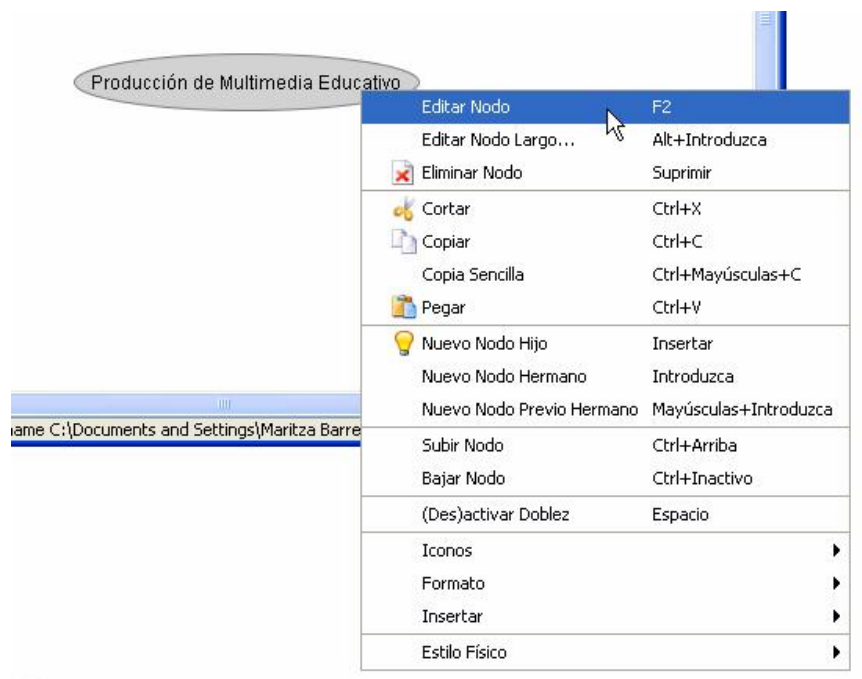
Producción de Multimedia Educativo

| | |
|---|---|
| Editar Nodo | F2 |
| Editar Nodo Largo... | Alt+Introduzca |
| Eliminar Nodo | Suprimir |
| Cortar | Ctrl+X |
| Copiar | Ctrl+C |
| Copia Sencilla | Ctrl+Mayúsculas+C |
| Pegar | Ctrl+V |
| Nuevo Nodo Hijo | Insertar |
| Nuevo Nodo Hermano | Introduzca |
| Nuevo Nodo Previo Hermano | Mayúsculas+Introduzca |
| Subir Nodo | Ctrl+Arriba |
| Bajar Nodo | Ctrl+Inactivo |
| (Des)activar Doblez | Espacio |
| Iconos | |
| Formato | |
| Insertar | |
| Estilo Físico | |

ame C:\Documents and Settings\Maritza Barre